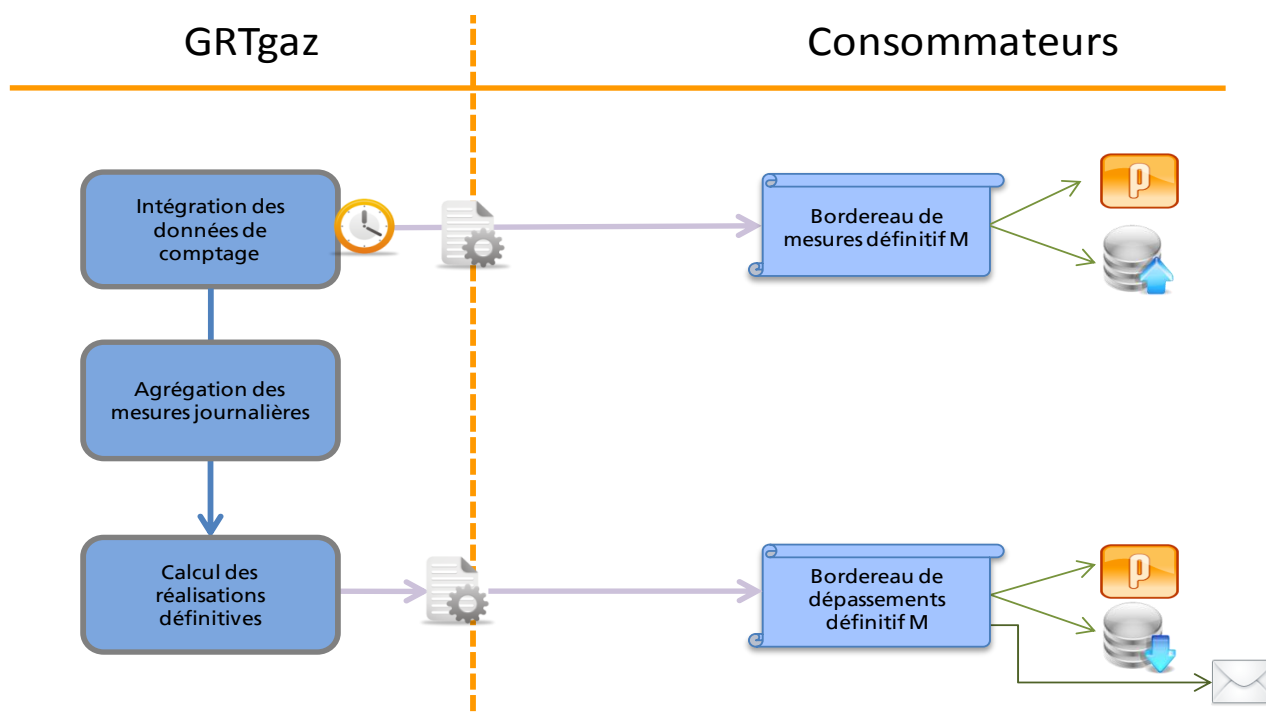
GRTgaz

Consommateurs

Intégration des données de comptage

Bordereau de mesures définitif M

P

Agrégation des mesures journalières

Calcul des réalisations définitives

Bordereau de dépassements définitif M

P